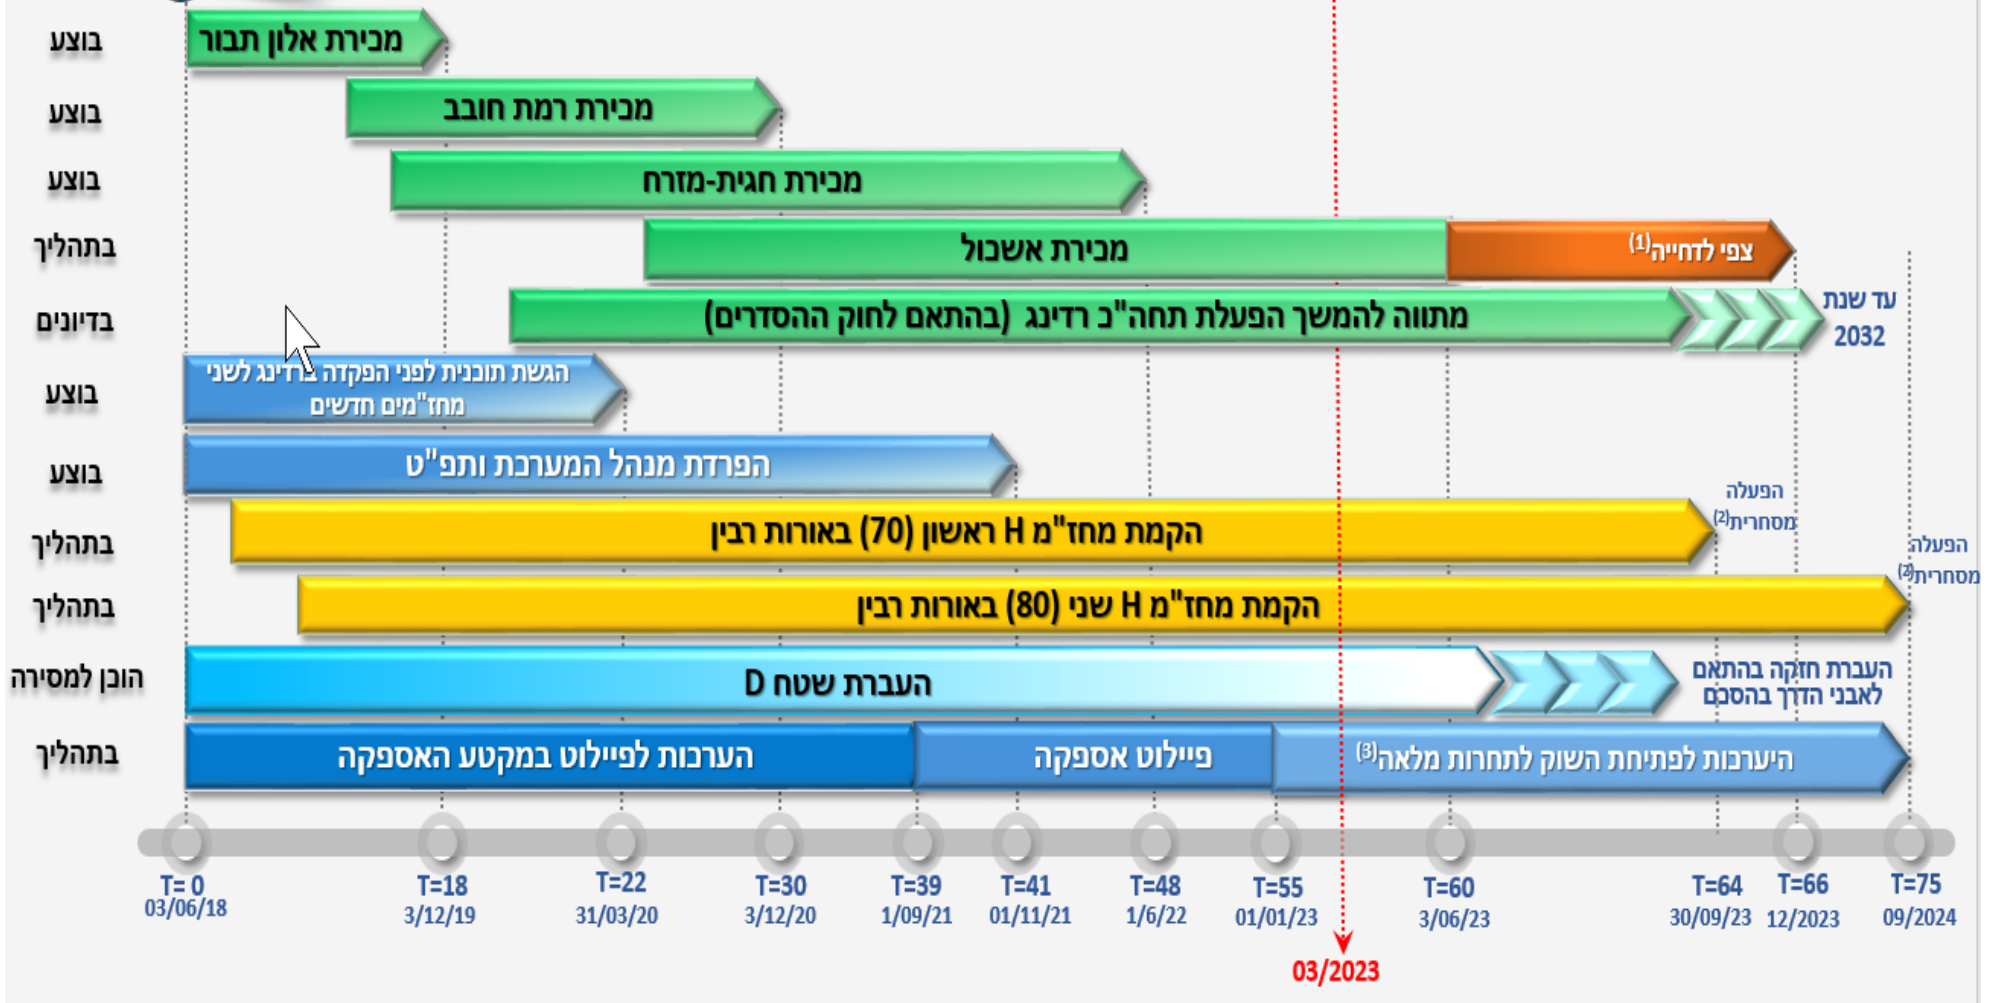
בוצע
מכירת אלון תבור

בוצע
מכירת רמת חובב

בוצע
מכירת חגית-מזרח

בתהליך
מכירת אשכול
צפי לדחייה$^{(1)}$

בדיונים
מתווה להמשך הפעלת תחה"כ רדינג (בהתאם לחוק ההסדרים)
עד שנת 2032

בוצע
הגשת תוכנית לפני הפקדה ברדינג לשני מחז"מים חדשים

בוצע
הפרדת מנהל המערכת ותפ"ט

בתהליך
הקמת מחז"מ H ראשון (70) באורות רבין
הפעלה מסחרית$^{(2)}$

בתהליך
הקמת מחז"מ H שני (80) באורות רבין
הפעלה מסחרית$^{(2)}$

הוכן למסירה
העברת שטח D
העברת חזקה בהתאם לאבני הדרך בהסכם

בתהליך
היערכות לפיילוט במקטע האספקה
פיילוט אספקה
היערכות לפתיחת השוק לתחרות מלאה$^{(3)}$

T= 0
03/06/18
T=18
3/12/19
T=22
31/03/20
T=30
3/12/20
T=39
1/09/21
T=41
01/11/21
T=48
1/6/22
T=55
01/01/23
T=60
3/06/23
T=64
30/09/23
T=66
12/2023
T=75
09/2024

03/2023